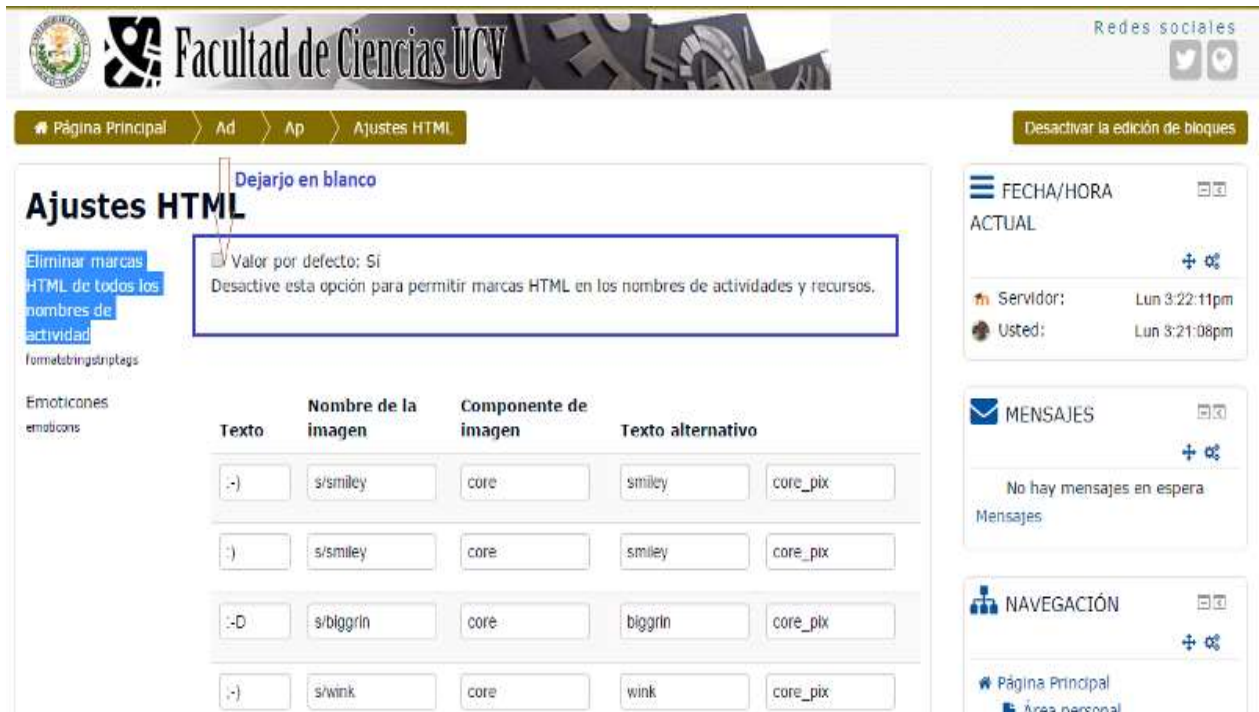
Facultad de Ciencias UCV

Redes sociales

Página Principal Ad Ap Ajustes HTML

Desactivar la edición de bloques

Dejarjo en blanco

Ajustes HTML

Eliminar marcas HTML de todos los nombres de actividad
formatstringstriptags

Valor por defecto: Sí
Desactive esta opción para permitir marcas HTML en los nombres de actividades y recursos.

Emoticones
emoticons

| Texto | Nombre de la imagen | Componente de imagen | Texto alternativo | |
|---|---|---|---|---|
| :-) | s/smiley | core | smiley | core_pix |
| :) | s/smiley | core | smiley | core_pix |
| :-D | s/biggrin | core | biggrin | core_pix |
| ;-) | s/wink | core | wink | core_pix |

FECHA/HORA ACTUAL

Servidor: Lun 3:22:11pm
Usted: Lun 3:21:08pm

MENSAJES

No hay mensajes en espera
Mensajes

NAVEGACIÓN

Página Principal
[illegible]